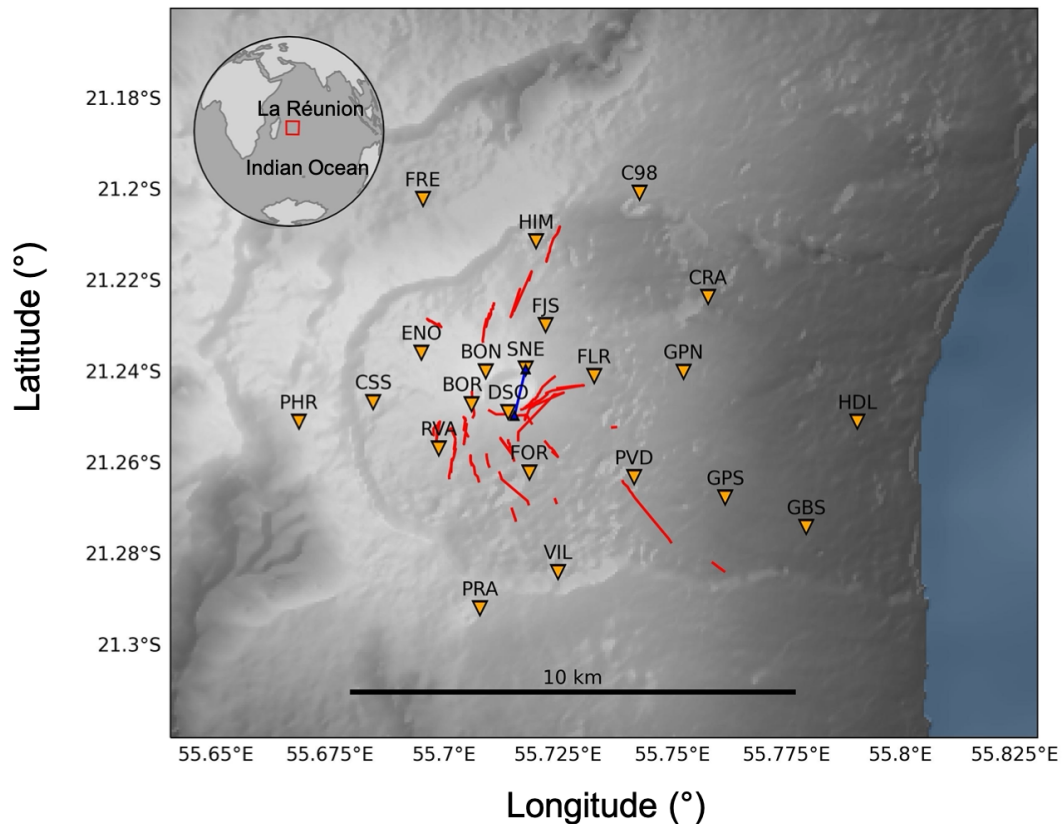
La Réunion
Indian Ocean

21.18°S
21.2°S
21.22°S
21.24°S
21.26°S
21.28°S
21.3°S

Latitude (°)

FRE
C98
HIM
CRA
FJS
ENO
BON
SNE
FLR
GPN
PHR
CSS
BOR
DSO
HDL
RVA
FOR
PVD
GPS
GBS
VIL
PRA

10 km

55.65°E
55.675°E
55.7°E
55.725°E
55.75°E
55.775°E
55.8°E
55.825°E

Longitude (°)